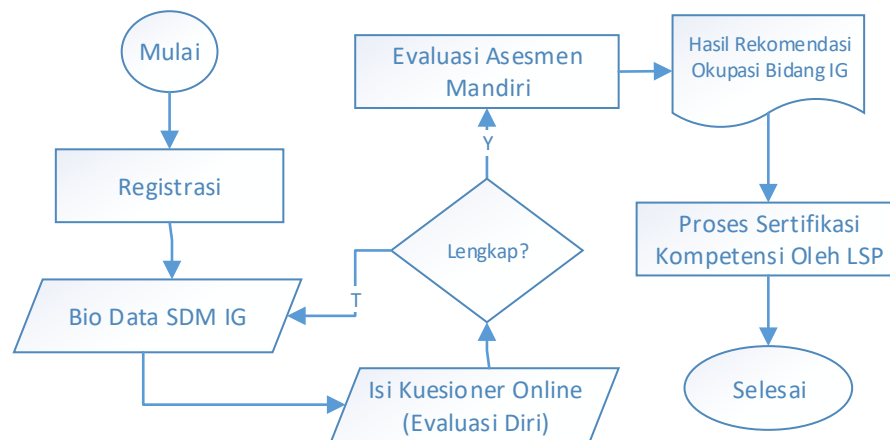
Mulai

Registrasi

Bio Data SDM IG

Isi Kuesioner Online (Evaluasi Diri)

Lengkap?

T

Y

Evaluasi Asesmen Mandiri

Hasil Rekomendasi Okupasi Bidang IG

Proses Sertifikasi Kompetensi Oleh LSP

Selesai